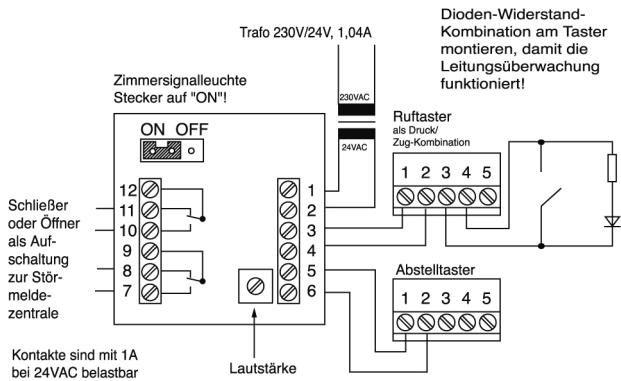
Trafo 230V/24V, 1,04A

Dioden-Widerstand-Kombination am Taster montieren, damit die Leitungsüberwachung funktioniert!

Zimmersignalleuchte Stecker auf "ON"!

230VAC

24VAC

ON OFF

Ruftaster
als Druck/ Zug-Kombination

1 2 3 4 5

12
11
10
9
8
7

1
2
3
4
5
6

Schließer oder Öffner als Aufschaltung zur Störmeldezentrale

Abstelltaster

1 2 3 4 5

Kontakte sind mit 1A bei 24VAC belastbar

Lautstärke